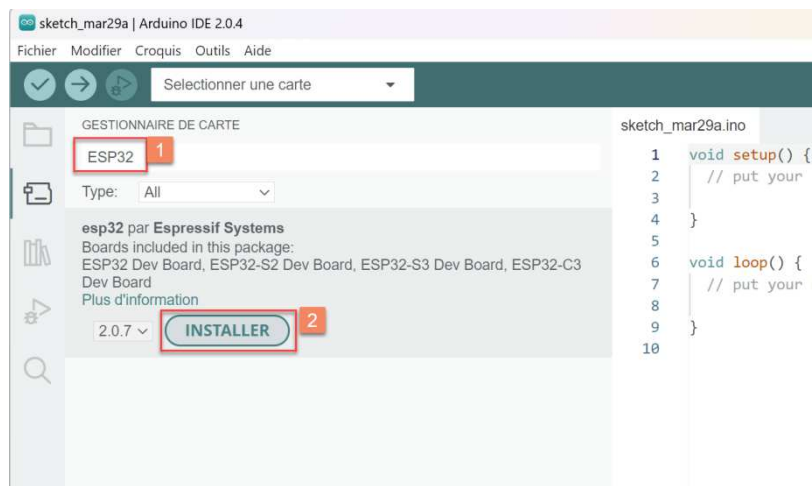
sketch_mar29a | Arduino IDE 2.0.4

Fichier Modifier Croquis Outils Aide

Selectionner une carte

GESTIONNAIRE DE CARTE

ESP32 1

Type: All

esp32 par Espressif Systems
Boards included in this package:
ESP32 Dev Board, ESP32-S2 Dev Board, ESP32-S3 Dev Board, ESP32-C3 Dev Board
Plus d'information

2.0.7 INSTALLER 2

sketch_mar29a.ino

1 void setup() {
2 // put your
3
4 }
5
6 void loop() {
7 // put your
8
9 }
10